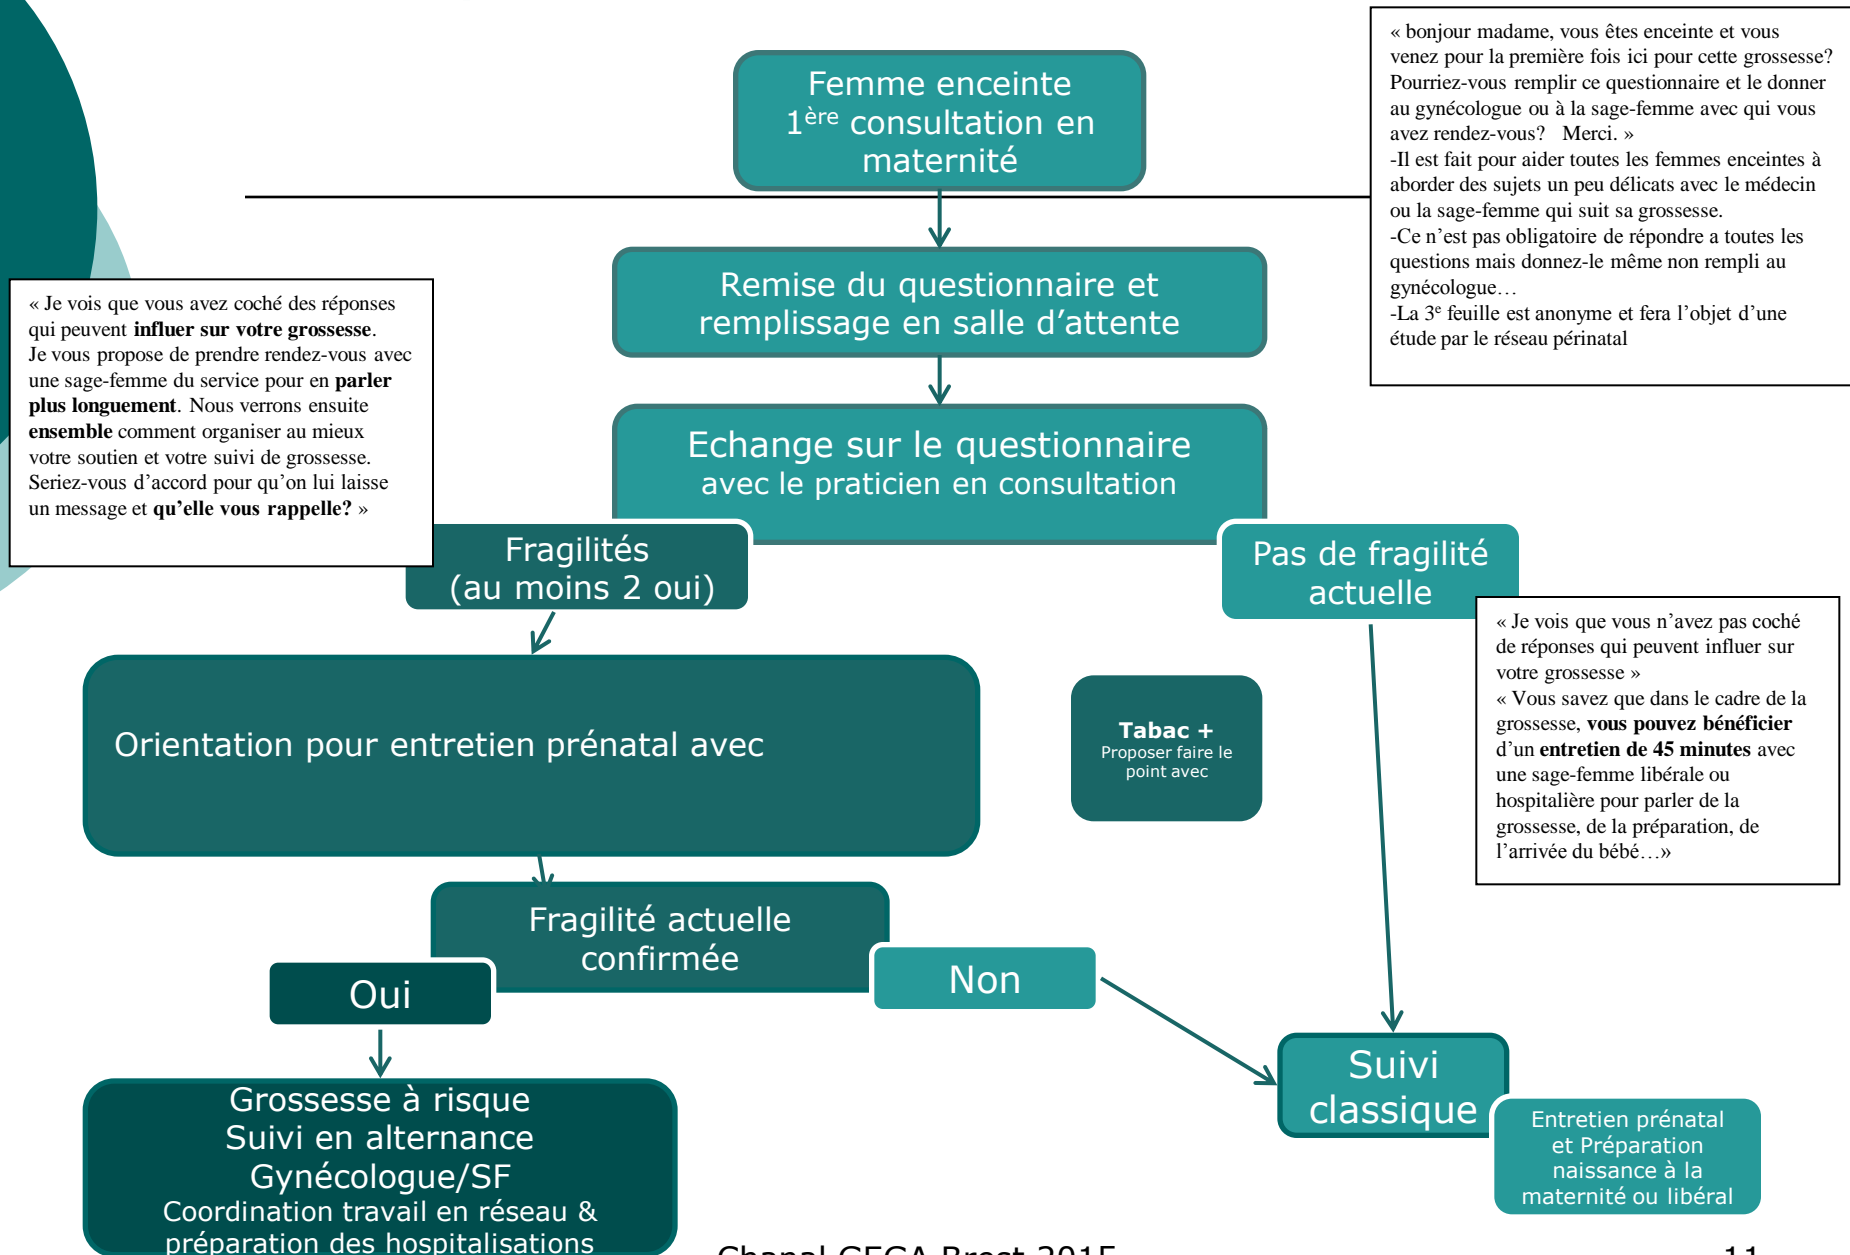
Femme enceinte
1$^{ère}$ consultation en maternité

« bonjour madame, vous êtes enceinte et vous venez pour la première fois ici pour cette grossesse? Pourriez-vous remplir ce questionnaire et le donner au gynécologue ou à la sage-femme avec qui vous avez rendez-vous? Merci. »
-Il est fait pour aider toutes les femmes enceintes à aborder des sujets un peu délicats avec le médecin ou la sage-femme qui suit sa grossesse.
-Ce n'est pas obligatoire de répondre a toutes les questions mais donnez-le même non rempli au gynécologue…
-La 3$^{e}$ feuille est anonyme et fera l'objet d'une étude par le réseau périnatal

Remise du questionnaire et remplissage en salle d'attente

« Je vois que vous avez coché des réponses qui peuvent **influer sur votre grossesse**. Je vous propose de prendre rendez-vous avec une sage-femme du service pour en **parler plus longuement**. Nous verrons ensuite **ensemble** comment organiser au mieux votre soutien et votre suivi de grossesse. Seriez-vous d'accord pour qu'on lui laisse un message et **qu'elle vous rappelle?** »

Echange sur le questionnaire
avec le praticien en consultation

Fragilités
(au moins 2 oui)

Pas de fragilité actuelle

« Je vois que vous n'avez pas coché de réponses qui peuvent influer sur votre grossesse »
« Vous savez que dans le cadre de la grossesse, **vous pouvez bénéficier** d'un **entretien de 45 minutes** avec une sage-femme libérale ou hospitalière pour parler de la grossesse, de la préparation, de l'arrivée du bébé…»

Orientation pour entretien prénatal avec

Tabac +
Proposer faire le point avec

Fragilité actuelle confirmée

Oui

Non

Grossesse à risque
Suivi en alternance
Gynécologue/SF
Coordination travail en réseau &
préparation des hospitalisations

Suivi classique

Entretien prénatal et Préparation naissance à la maternité ou libéral

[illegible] Brest 2015

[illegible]